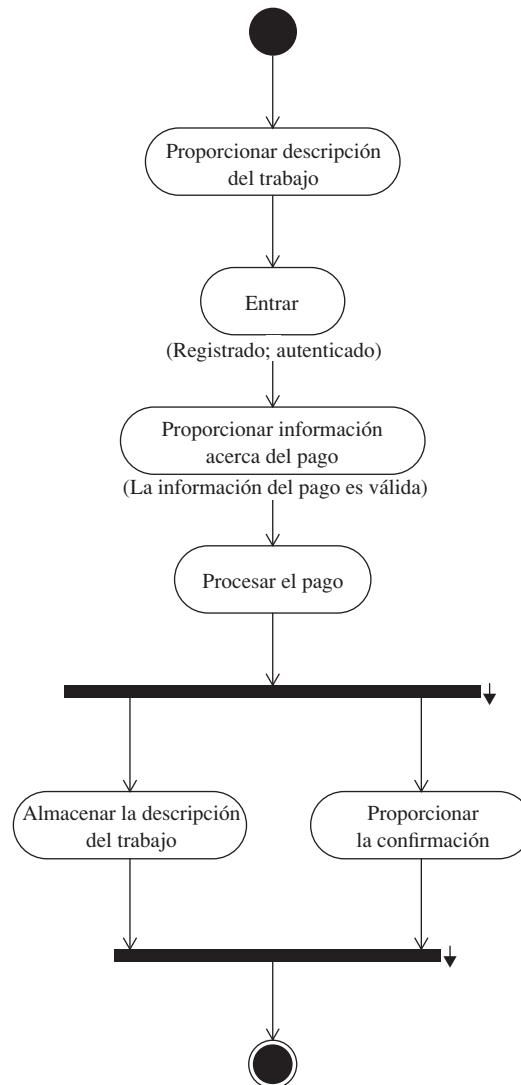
Proporcionar descripción del trabajo

Entrar

(Registrado; autenticado)

Proporcionar información acerca del pago

(La información del pago es válida)

Procesar el pago

Almacenar la descripción del trabajo

Proporcionar la confirmación